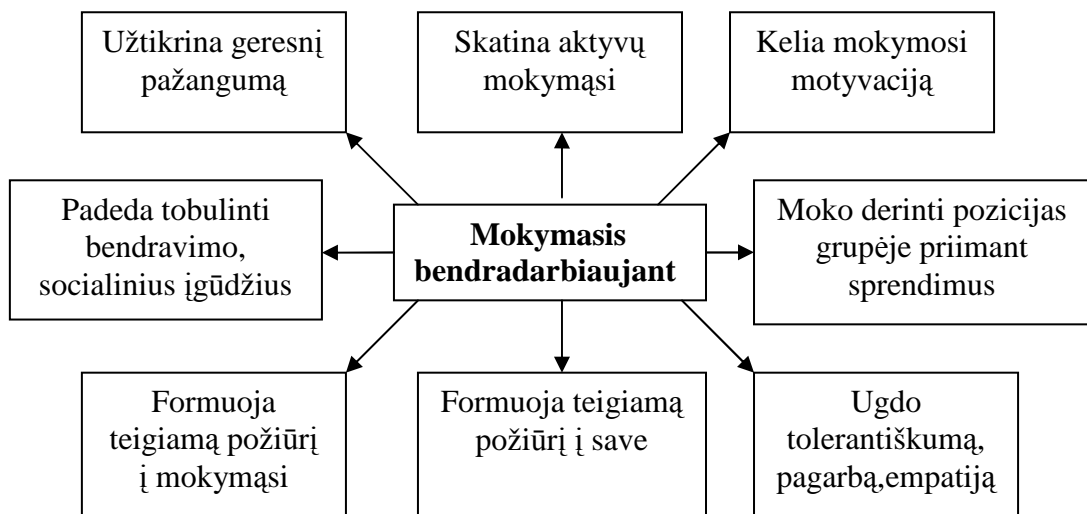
Užtikrina geresnį pažangumą

Skatina aktyvų mokymąsi

Kelia mokymosi motyvaciją

Padeda tobulinti bendravimo, socialinius įgūdžius

**Mokymasis bendradarbiaujant**

Moko derinti pozicijas grupėje priimant sprendimus

Formuoja teigiamą požiūrį į mokymąsi

Formuoja teigiamą požiūrį į save

Ugdo tolerantiškumą, pagarbą,empatiją